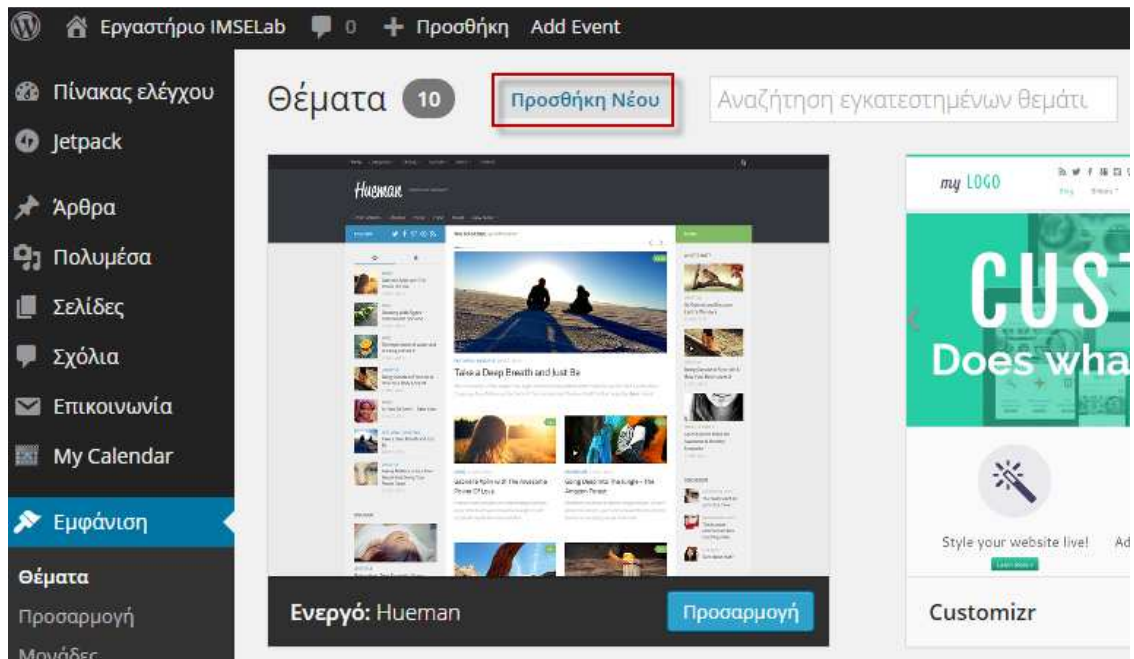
Εργαστήριο IMSELab 0 Προσθήκη Add Event

Πίνακας ελέγχου
Jetpack
Άρθρα
Πολυμέσα
Σελίδες
Σχόλια
Επικοινωνία
My Calendar
Εμφάνιση
Θέματα
Προσαρμογή
Μονάδες

Θέματα 10 Προσθήκη Νέου Αναζήτηση εγκατεστημένων θεμάτι

Hueman

Take a Deep Breath and Just Be

Ενεργό: Hueman Προσαρμογή

my LOGO

CUST
Does wha

Style your website live! Ad

Customizr